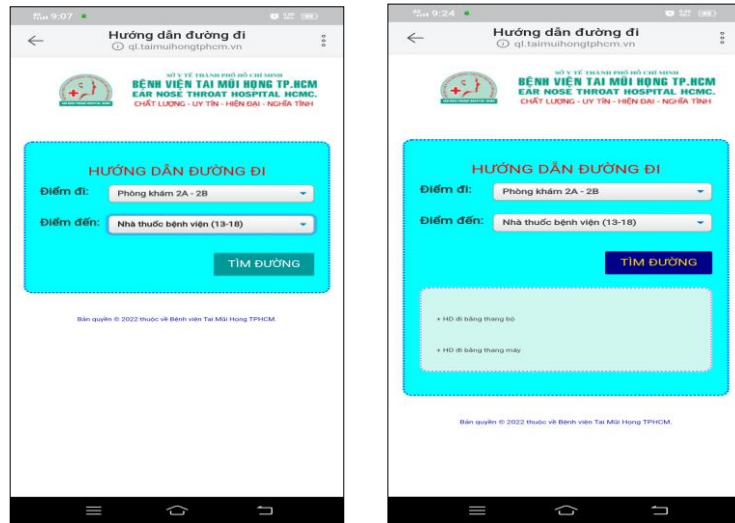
9:07

Hướng dẫn đường đi
ql.taimuihongtphcm.vn

SỞ Y TẾ THÀNH PHỐ HỒ CHÍ MINH
BỆNH VIỆN TAI MŨI HỌNG TP.HCM
EAR NOSE THROAT HOSPITAL HCMC.
CHẤT LƯỢNG - UY TÍN - HIỆN ĐẠI - NGHĨA TÌNH

HƯỚNG DẪN ĐƯỜNG ĐI
Điểm đi: Phòng khám 2A - 2B
Điểm đến: Nhà thuốc bệnh viện (13-18)
TÌM ĐƯỜNG

Bản quyền © 2022 thuộc về Bệnh viện Tai Mũi Họng TPHCM.

9:24

Hướng dẫn đường đi
ql.taimuihongtphcm.vn

SỞ Y TẾ THÀNH PHỐ HỒ CHÍ MINH
BỆNH VIỆN TAI MŨI HỌNG TP.HCM
EAR NOSE THROAT HOSPITAL HCMC.
CHẤT LƯỢNG - UY TÍN - HIỆN ĐẠI - NGHĨA TÌNH

HƯỚNG DẪN ĐƯỜNG ĐI
Điểm đi: Phòng khám 2A - 2B
Điểm đến: Nhà thuốc bệnh viện (13-18)
TÌM ĐƯỜNG

+ HD đi bằng thang bộ

+ HD đi bằng thang máy

Bản quyền © 2022 thuộc về Bệnh viện Tai Mũi Họng TPHCM.